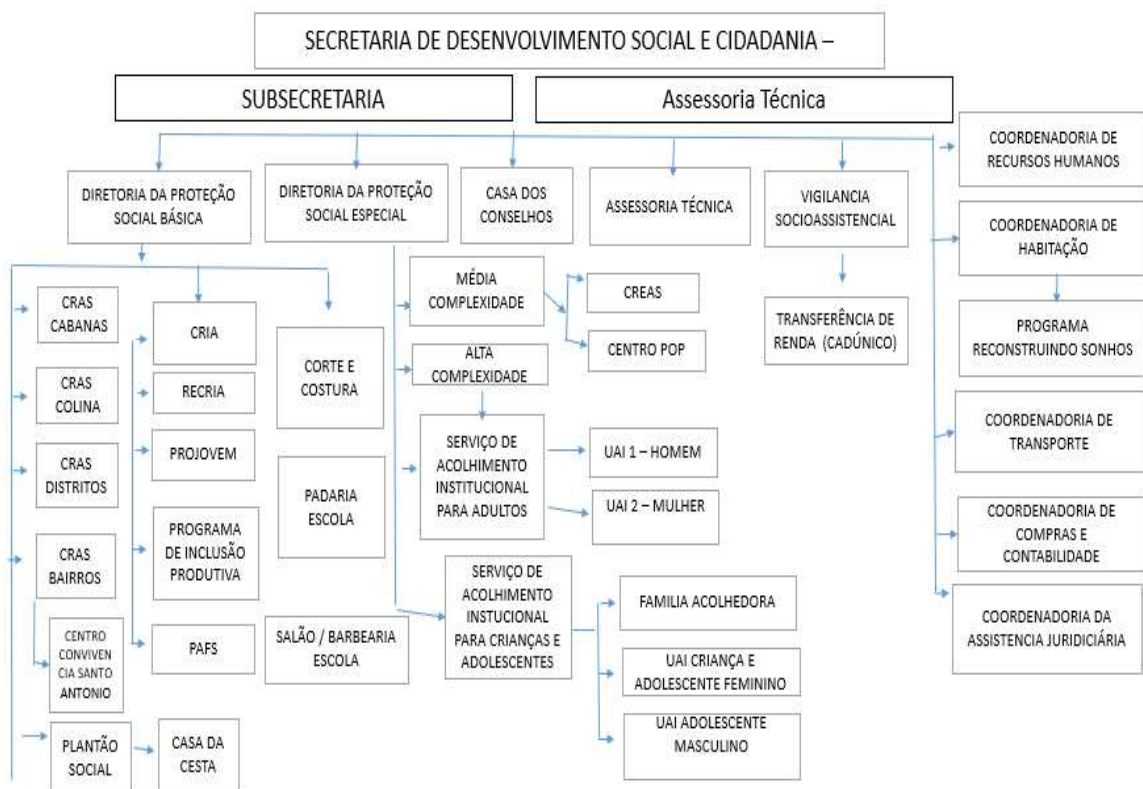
SECRETARIA DE DESENVOLVIMENTO SOCIAL E CIDADANIA –

SUBSECRETARIA

Assessoria Técnica

DIRETORIA DA PROTEÇÃO SOCIAL BÁSICA

DIRETORIA DA PROTEÇÃO SOCIAL ESPECIAL

CASA DOS CONSELHOS

ASSESSORIA TÉCNICA

VIGILANCIA SOCIOASSISTENCIAL

COORDENADORIA DE RECURSOS HUMANOS

COORDENADORIA DE HABITAÇÃO

PROGRAMA RECONSTRUINDO SONHOS

COORDENADORIA DE TRANSPORTE

COORDENADORIA DE COMPRAS E CONTABILIDADE

COORDENADORIA DA ASSISTENCIA JURIDICIÁRIA

CRAS CABANAS

CRAS COLINA

CRAS DISTRITOS

CRAS BAIRROS

CENTRO CONVIVENCIA SANTO ANTONIO

PLANTÃO SOCIAL

CASA DA CESTA

CRIA

RECRIA

PROJOVEM

PROGRAMA DE INCLUSÃO PRODUTIVA

PAFS

CORTE E COSTURA

PADARIA ESCOLA

SALÃO / BARBEARIA ESCOLA

MÉDIA COMPLEXIDADE

CREAS

CENTRO POP

ALTA COMPLEXIDADE

SERVIÇO DE ACOLHIMENTO INSTITUCIONAL PARA ADULTOS

UAI 1 – HOMEM

UAI 2 – MULHER

SERVIÇO DE ACOLHIMENTO INSTUCIONAL PARA CRIANÇAS E ADOLESCENTES

FAMILIA ACOLHEDORA

UAI CRIANÇA E ADOLESCENTE FEMININO

UAI ADOLESCENTE MASCULINO

TRANSFERÊNCIA DE RENDA (CADÚNICO)